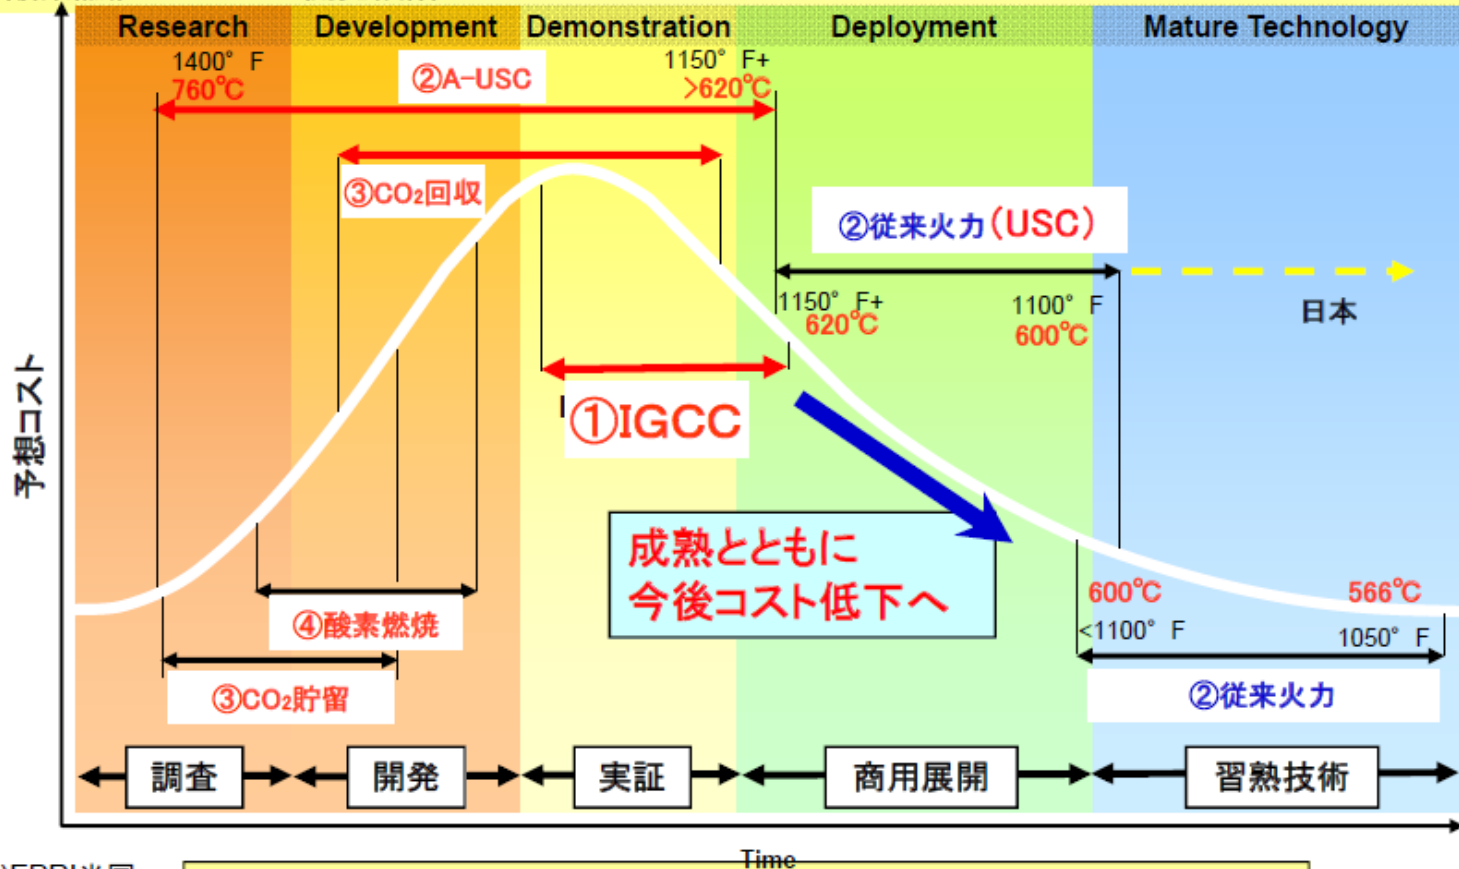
Research Development Demonstration Deployment Mature Technology

1400° F
760℃
②A-USC
1150° F+
>620℃

③$CO_2$回収

②従来火力（USC）

1150° F+
620℃
1100° F
600℃

日本

予想コスト

①IGCC

成熟とともに
今後コスト低下へ

600℃
<1100° F
566℃
1050° F

④酸素燃焼

②従来火力

③$CO_2$貯留

調査
開発
実証
商用展開
習熟技術

Time